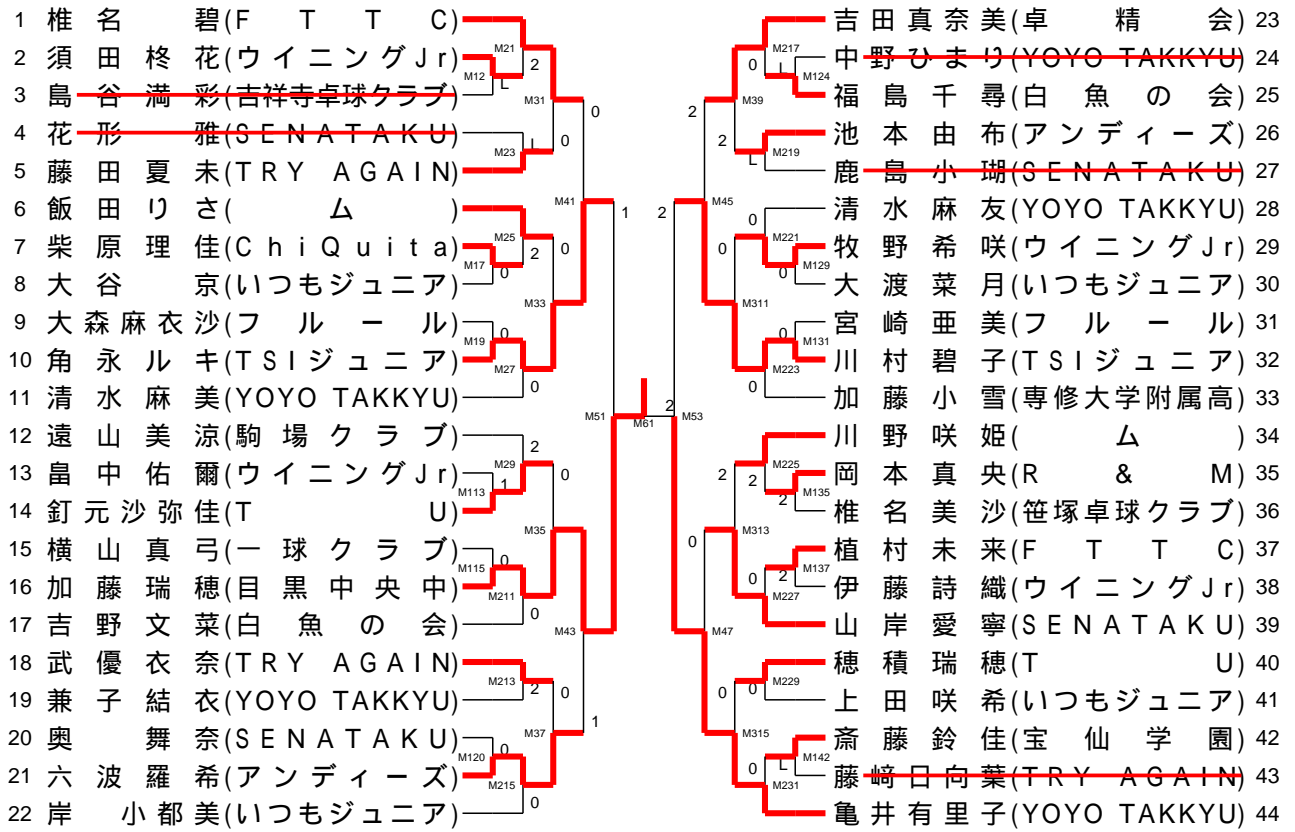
1 椎名碧(FTTC)
2 須田柊花(ウイニングJr)
3 島谷満彩(吉祥寺卓球クラブ)
4 花形雅(SENATAKU)
5 藤田夏未(TRY AGAIN)
6 飯田りさ(ム)
7 柴原理佳(ChiQuita)
8 大谷京(いつもジュニア)
9 大森麻衣沙(フルール)
10 角永ルキ(TSIジュニア)
11 清水麻美(YOYO TAKKYU)
12 遠山美涼(駒場クラブ)
13 畠中佑爾(ウイニングJr)
14 釘元沙弥佳(TU)
15 横山真弓(一球クラブ)
16 加藤瑞穂(目黒中央中)
17 吉野文菜(白魚の会)
18 武優衣奈(TRY AGAIN)
19 兼子結衣(YOYO TAKKYU)
20 奥舞奈(SENATAKU)
21 六波羅希(アンディーズ)
22 岸小都美(いつもジュニア)

M21 2
M12 L
M31 0
M23 L 0
M41 1
M25 2
M17 0
M33 0
M19 0
M27 0
M29 2
M113 1
M35 0
M115 0
M211 0
M43
M213 2
M37 0
M120 0
M215 0
M51
M61
2
M53
1

23 吉田真奈美(卓精会)
24 中野ひまり(YOYO TAKKYU)
25 福島千尋(白魚の会)
26 池本由布(アンディーズ)
27 鹿島小瑚(SENATAKU)
28 清水麻友(YOYO TAKKYU)
29 牧野希咲(ウイニングJr)
30 大渡菜月(いつもジュニア)
31 宮崎亜美(フルール)
32 川村碧子(TSIジュニア)
33 加藤小雪(専修大学附属高)
34 川野咲姫(ム)
35 岡本真央(R&M)
36 椎名美沙(笹塚卓球クラブ)
37 植村未来(FTTC)
38 伊藤詩織(ウイニングJr)
39 山岸愛寧(SENATAKU)
40 穂積瑞穂(TU)
41 上田咲希(いつもジュニア)
42 斎藤鈴佳(宝仙学園)
43 藤﨑日向葉(TRY AGAIN)
44 亀井有里子(YOYO TAKKYU)

M217 0 L
M124
M39 2
M219 2 L
M45 2
M221 0
M129 0
M311 0
M131 0
M223 0
M225 2 2
M135 2
M313 0
M137 2
M227 0
M47
M229 0 0
M315 0
M142 L
M231 0